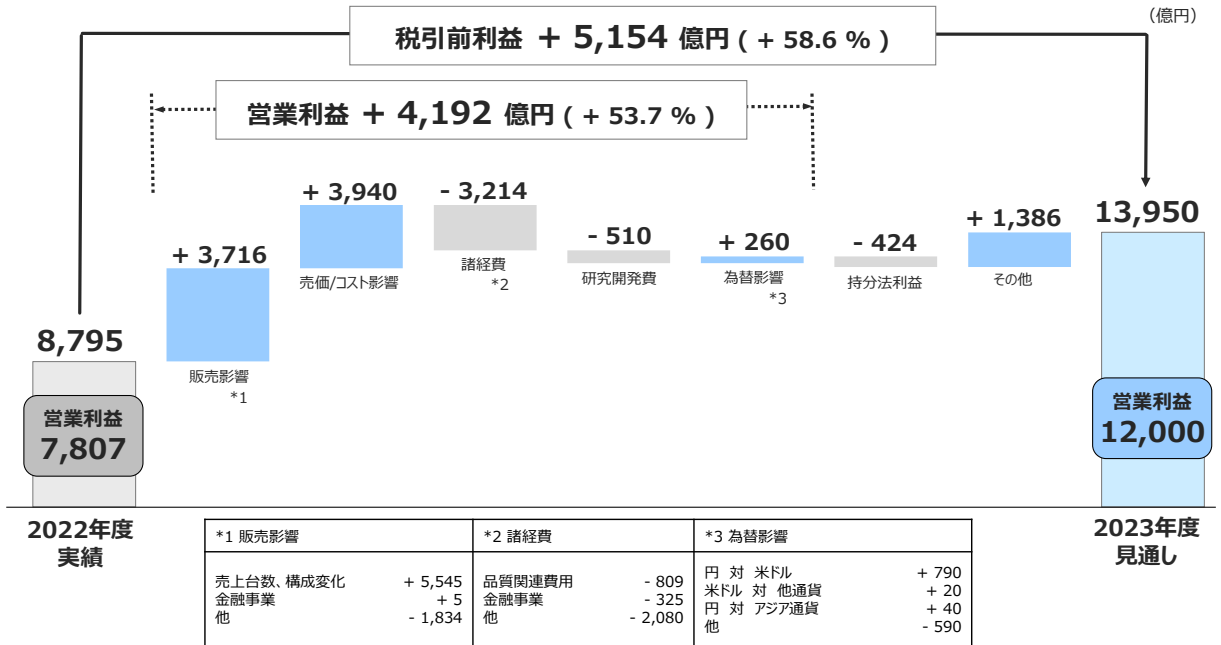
（億円）

税引前利益 ＋ 5,154 億円（ + 58.6 % ）

営業利益 ＋ 4,192 億円（ + 53.7 % ）

8,795

営業利益
7,807

2022年度
実績

+ 3,716
販売影響
*1

+ 3,940
売価/コスト影響

- 3,214
諸経費
*2

- 510
研究開発費

+ 260
為替影響
*3

- 424
持分法利益

+ 1,386
その他

13,950

営業利益
12,000

2023年度
見通し

| *1 販売影響 | *2 諸経費 | *3 為替影響 |
|---|---|---|
| 売上台数、構成変化 + 5,545<br>金融事業 + 5<br>他 - 1,834 | 品質関連費用 - 809<br>金融事業 - 325<br>他 - 2,080 | 円 対 米ドル + 790<br>米ドル 対 他通貨 + 20<br>円 対 アジア通貨 + 40<br>他 - 590 |